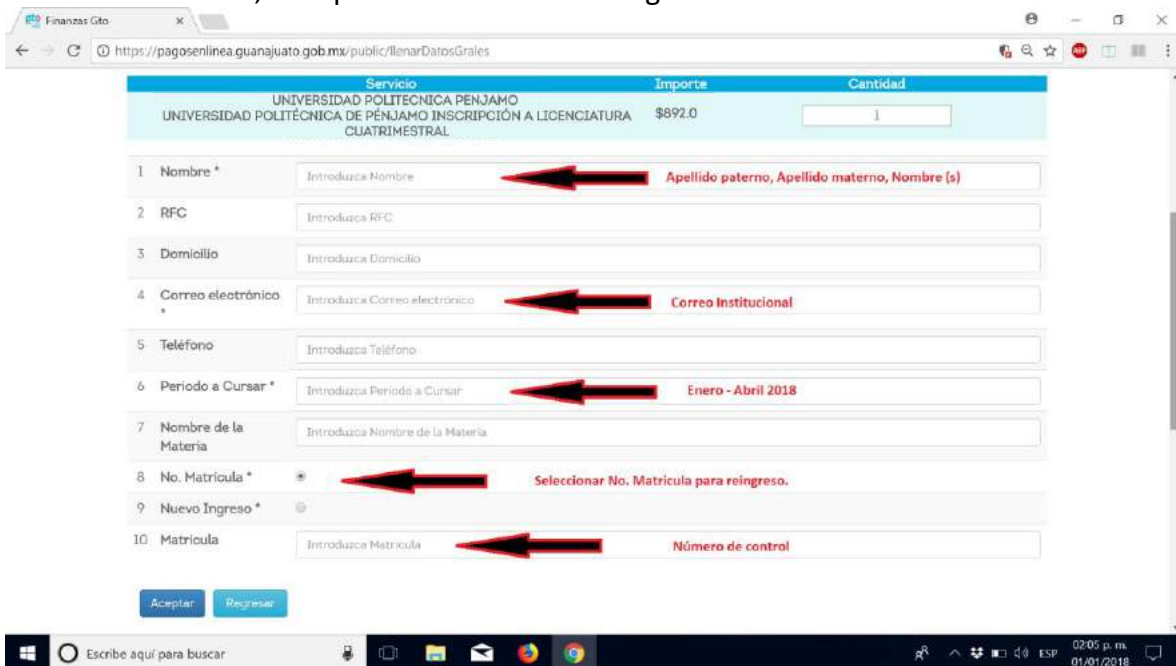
Finanzas Gto.

https://pagosenlinea.guanajuato.gob.mx/public/llenarDatosGrales

| Servicio | Importe | Cantidad |
|---|---|---|
| UNIVERSIDAD POLITECNICA PENJAMO UNIVERSIDAD POLITÉCNICA DE PÉNJAMO INSCRIPCIÓN A LICENCIATURA CUATRIMESTRAL | \$892.0 | 1 |

1 Nombre * Introduzca Nombre — Apellido paterno, Apellido materno, Nombre (s)

2 RFC Introduzca RFC

3 Domicilio Introduzca Domicilio

4 Correo electrónico * Introduzca Correo electrónico — Correo Institucional

5 Teléfono Introduzca Teléfono

6 Periodo a Cursar * Introduzca Periodo a Cursar — Enero - Abril 2018

7 Nombre de la Materia Introduzca Nombre de la Materia

8 No. Matricula * — Seleccionar No. Matricula para reingreso.

9 Nuevo Ingreso *

10 Matricula Introduzca Matricula — Número de control

Aceptar Regresar

Escribe aquí para buscar

ESP 02:05 p. m. 01/01/2018